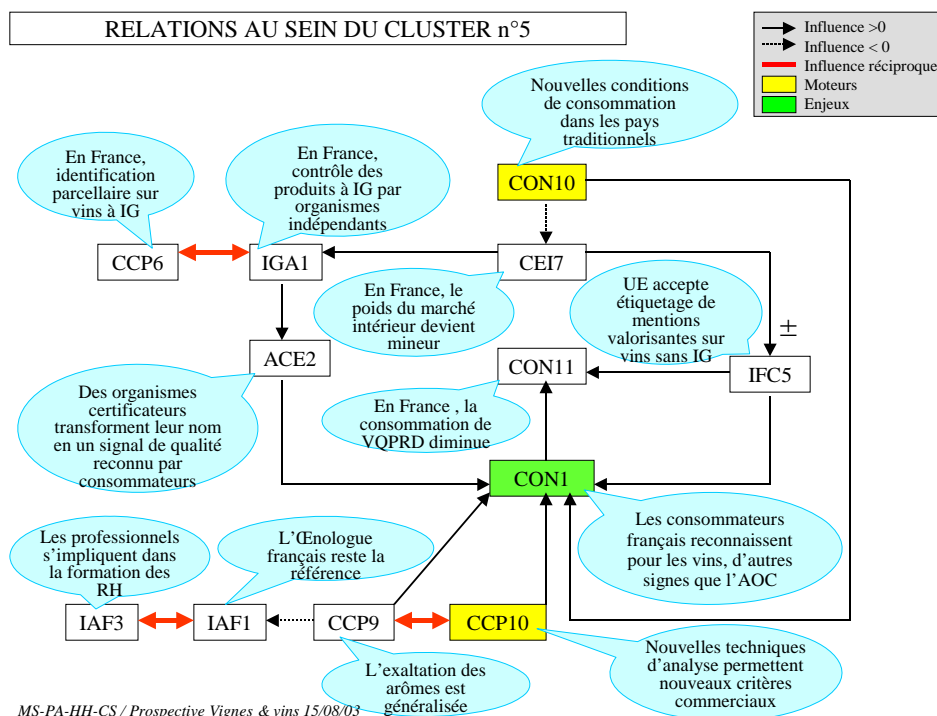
RELATIONS AU SEIN DU CLUSTER n°5

Influence >0
Influence < 0
Influence réciproque
Moteurs
Enjeux

Nouvelles conditions de consommation dans les pays traditionnels

CON10

En France, identification parcellaire sur vins à IG

En France, contrôle des produits à IG par organismes indépendants

CCP6

IGA1

CEI7

En France, le poids du marché intérieur devient mineur

UE accepte étiquetage de mentions valorisantes sur vins sans IG

±

ACE2

CON11

IFC5

Des organismes certificateurs transforment leur nom en un signal de qualité reconnu par consommateurs

En France , la consommation de VQPRD diminue

CON1

Les consommateurs français reconnaissent pour les vins, d'autres signes que l'AOC

Les professionnels s'impliquent dans la formation des RH

L'Œnologue français reste la référence

IAF3

IAF1

CCP9

CCP10

Nouvelles techniques d'analyse permettent nouveaux critères commerciaux

L'exaltation des arômes est généralisée

MS-PA-HH-CS / Prospective Vignes & vins 15/08/03